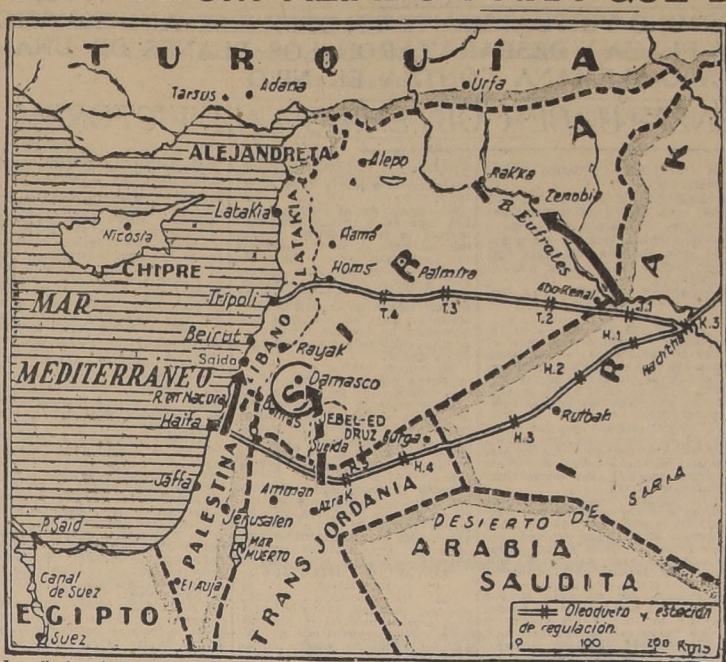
TURQUÍA
Tarsus
Adana
Urfa
ALEJANDRETA
Alepo
Rakka
Zenobi
Latakia
LATAKIA
Nicosia
Hamá
R. Eufrates
CHIPRE
Homs
Palmira
S
I
R
I
A
I
R
A
K
MAR
Tripoli
T.4
T.3
T.2
Abostenal
T.1
K.3
Beirut
LIBANO
H.1
Saida
Rayak
Haditha
MEDITERRANEO
Damasco
H.2
R. en Nacora
Banias
Haifa
JEBEL-ED DRUZ
Rutbah
Sueida
Burga
H.3
H.5
H.4
Jaffa
PALESTINA
Amman
Azrak
TRANSJORDANIA
SARRA
P. Said
Jerusalen
DESIERTO DE
Mar Muerto
ARABIA
SAUDITA
Canal de Suez
El Auja
EGIPTO
Suez
Oleoducto y estación de regulación.
0
100
200
Kms.